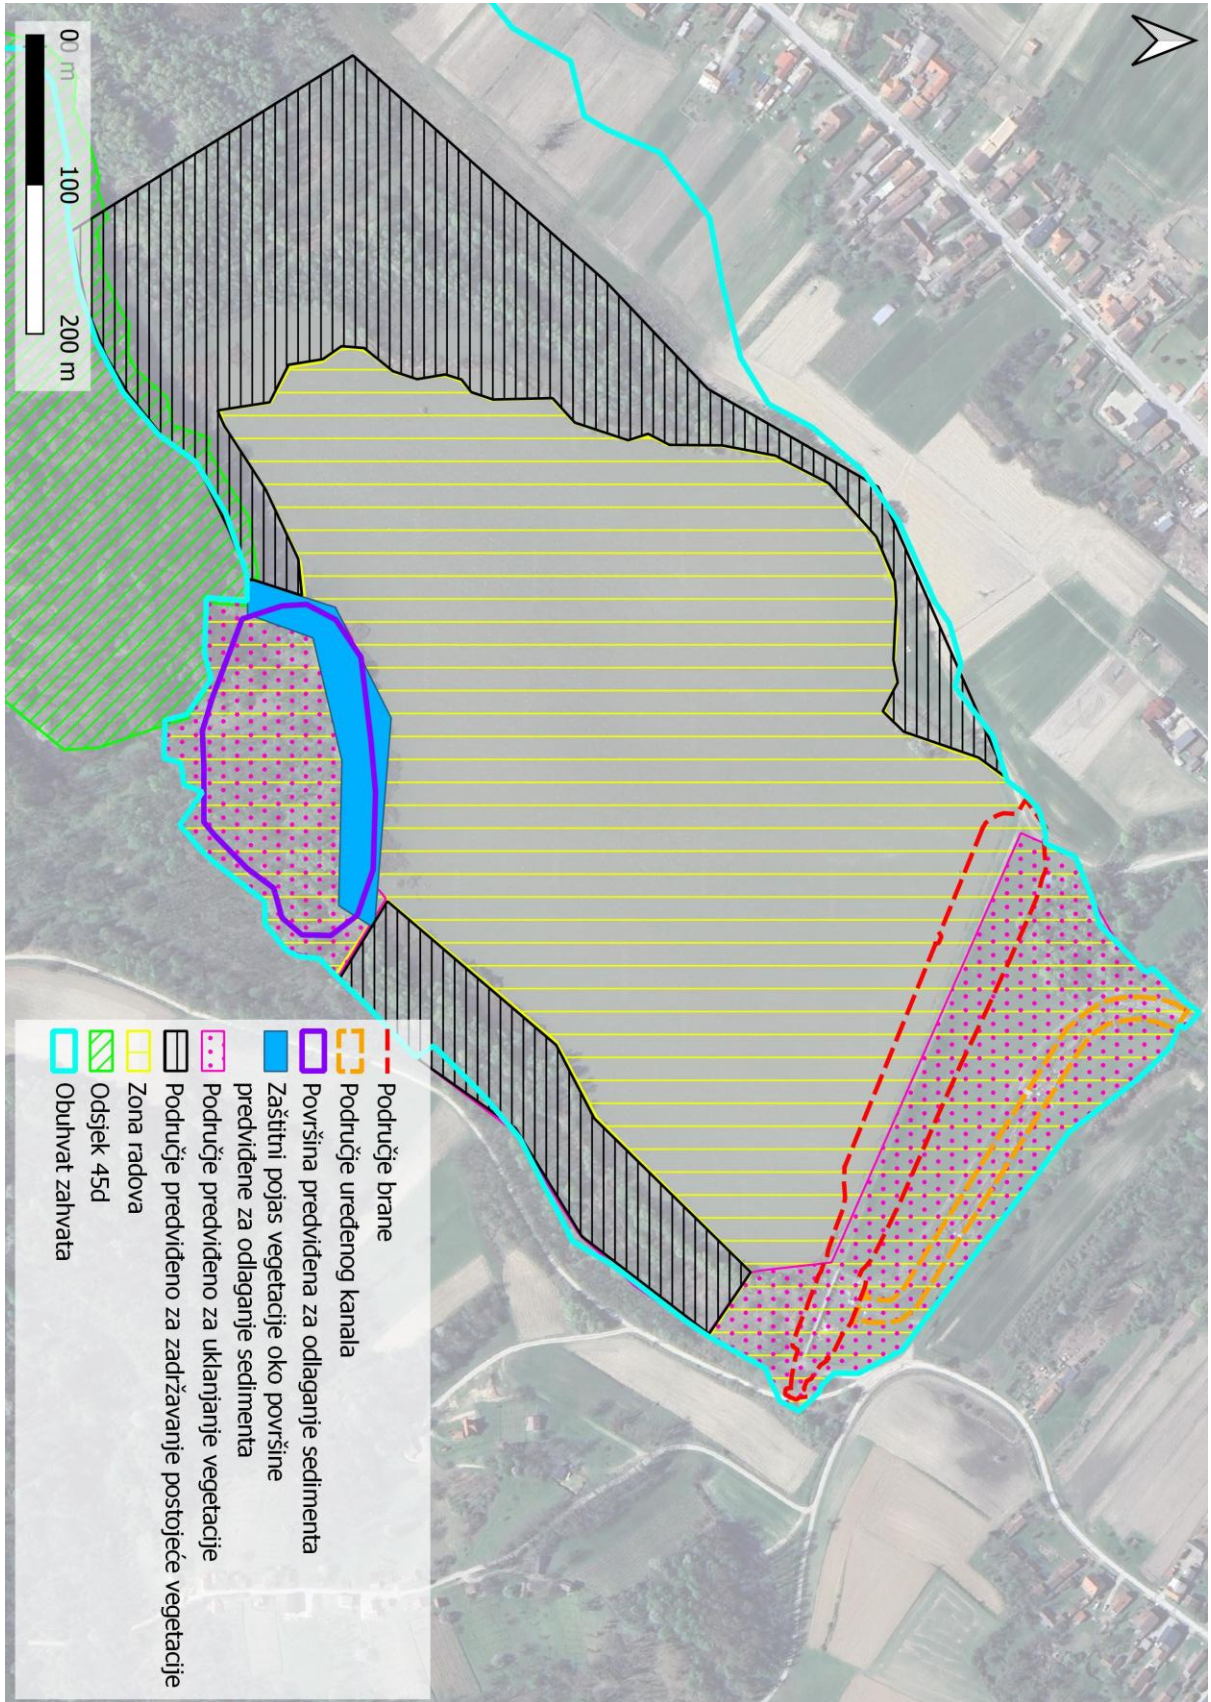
0 m
100
200 m

Područje brane
Područje uređenog kanala
Površina predviđena za odlaganje sedimenta
Zaštitni pojas vegetacije oko površine predviđene za odlaganje sedimenta
Područje predviđeno za uklanjanje vegetacije
Područje predviđeno za zadržavanje postojeće vegetacije
Zona radova
Odsjek 45d
Obuhvat zahvata